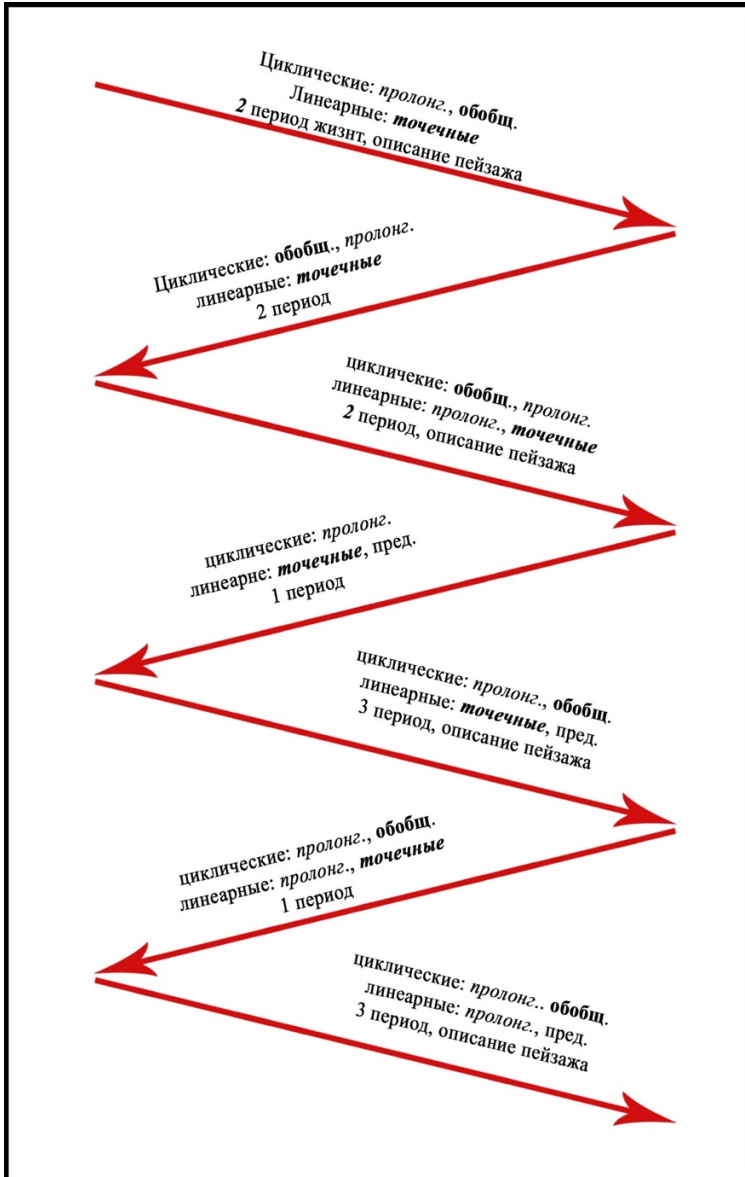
Циклические: *пролонг.*, **обобщ**.
Линеарные: ***точечные***
***2*** период жизнт, описание пейзажа

Циклические: **обобщ**., *пролонг.*
линеарные: ***точечные***
2 период

циклички: **обобщ**., *пролонг.*
линеарные: *пролонг.*, ***точечные***
***2*** период, описание пейзажа

циклические: *пролонг.*
линеарне: ***точечные***, пред.
1 период

циклические: *пролонг.*, **обобщ**.
линеарные: ***точечные***, пред.
3 период, описание пейзажа

циклические: *пролонг.*, **обобщ**.
линеарные: *пролонг.*, ***точечные***
1 период

циклические: *пролонг.*. **обобщ**.
линеарные: *пролонг.*, пред.
3 период, описание пейзажа